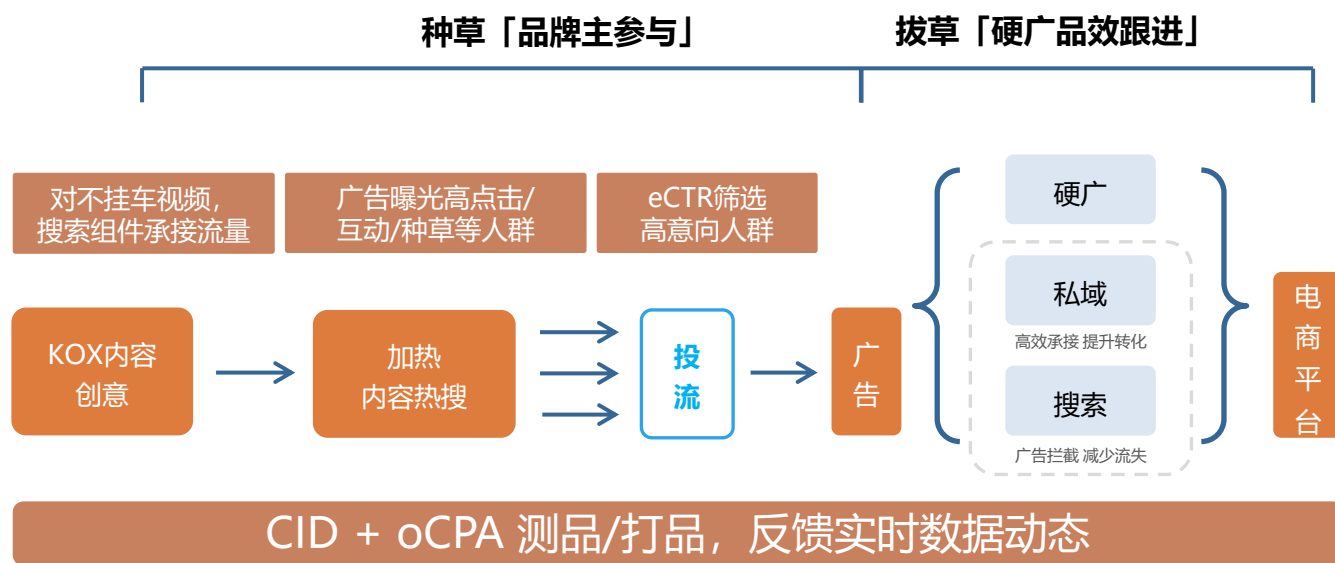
种草「品牌主参与」

拔草「硬广品效跟进」

对不挂车视频，搜索组件承接流量

广告曝光高点击/互动/种草等人群

eCTR筛选高意向人群

KOX内容创意

加热内容热搜

投流

广告

硬广

私域

高效承接 提升转化

搜索

广告拦截 减少流失

电商平台

CID + oCPA 测品/打品，反馈实时数据动态